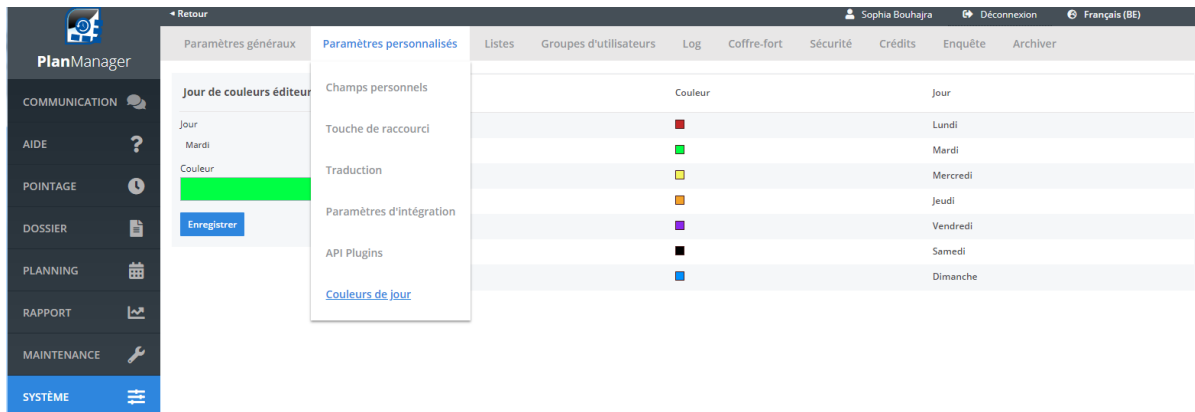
PlanManager

COMMUNICATION
AIDE
POINTAGE
DOSSIER
PLANNING
RAPPORT
MAINTENANCE
SYSTÈME

◂ Retour

Sophia Bouhajra
Déconnexion
Français (BE)

Paramètres généraux | Paramètres personnalisés | Listes | Groupes d'utilisateurs | Log | Coffre-fort | Sécurité | Crédits | Enquête | Archiver

Jour de couleurs éditeur

Jour
Mardi
Couleur

Enregistrer

Champs personnels
Touche de raccourci
Traduction
Paramètres d'intégration
API Plugins
Couleurs de jour

| Couleur | Jour |
|---|---|
| | Lundi |
| | Mardi |
| | Mercredi |
| | Jeudi |
| | Vendredi |
| | Samedi |
| | Dimanche |